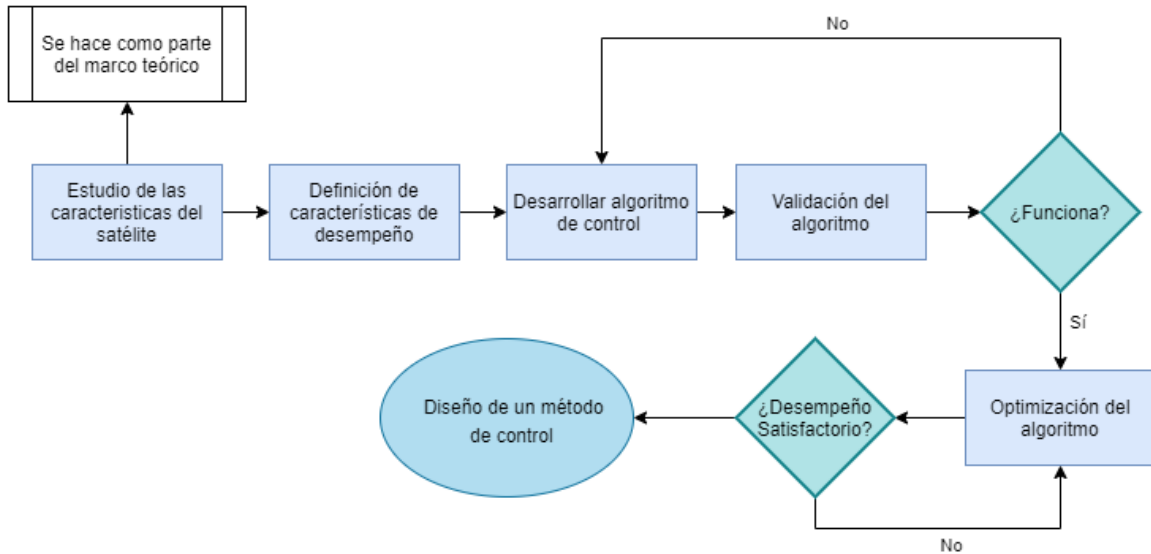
Se hace como parte del marco teórico

No

Estudio de las caracteristicas del satélite

Definición de características de desempeño

Desarrollar algoritmo de control

Validación del algoritmo

¿Funciona?

Sí

Diseño de un método de control

¿Desempeño Satisfactorio?

Optimización del algoritmo

No